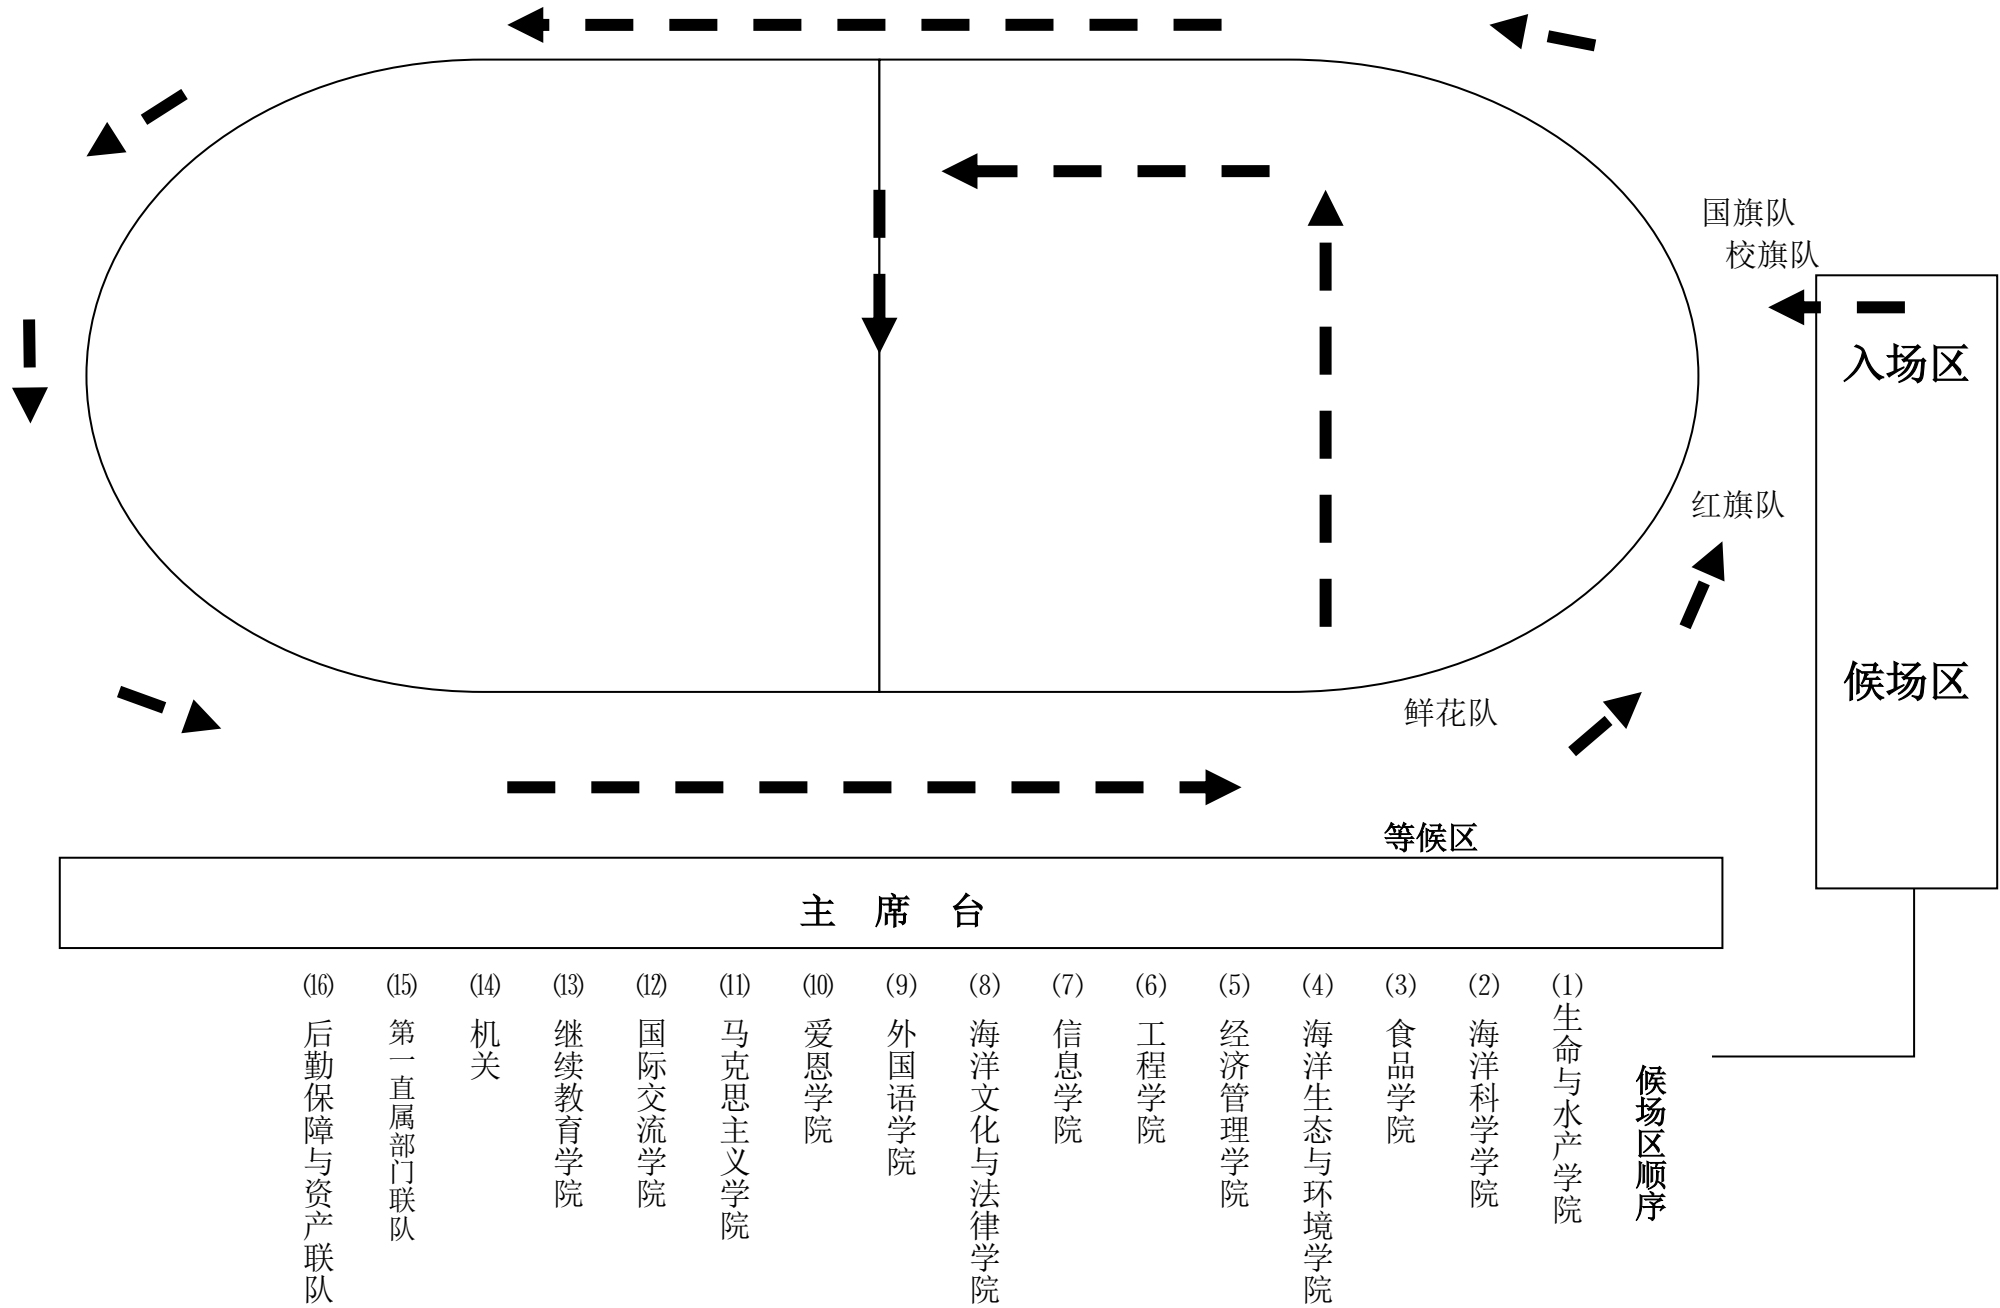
国旗队
校旗队

入场区

红旗队

候场区

鲜花队

等候区

主 席 台

候场区顺序

(1) 生命与水产学院
(2) 海洋科学学院
(3) 食品学院
(4) 海洋生态与环境学院
(5) 经济管理学院
(6) 工程学院
(7) 信息学院
(8) 海洋文化与法律学院
(9) 外国语学院
(10) 爱恩学院
(11) 马克思主义学院
(12) 国际交流学院
(13) 继续教育学院
(14) 机关
(15) 第一直属部门联队
(16) 后勤保障与资产联队